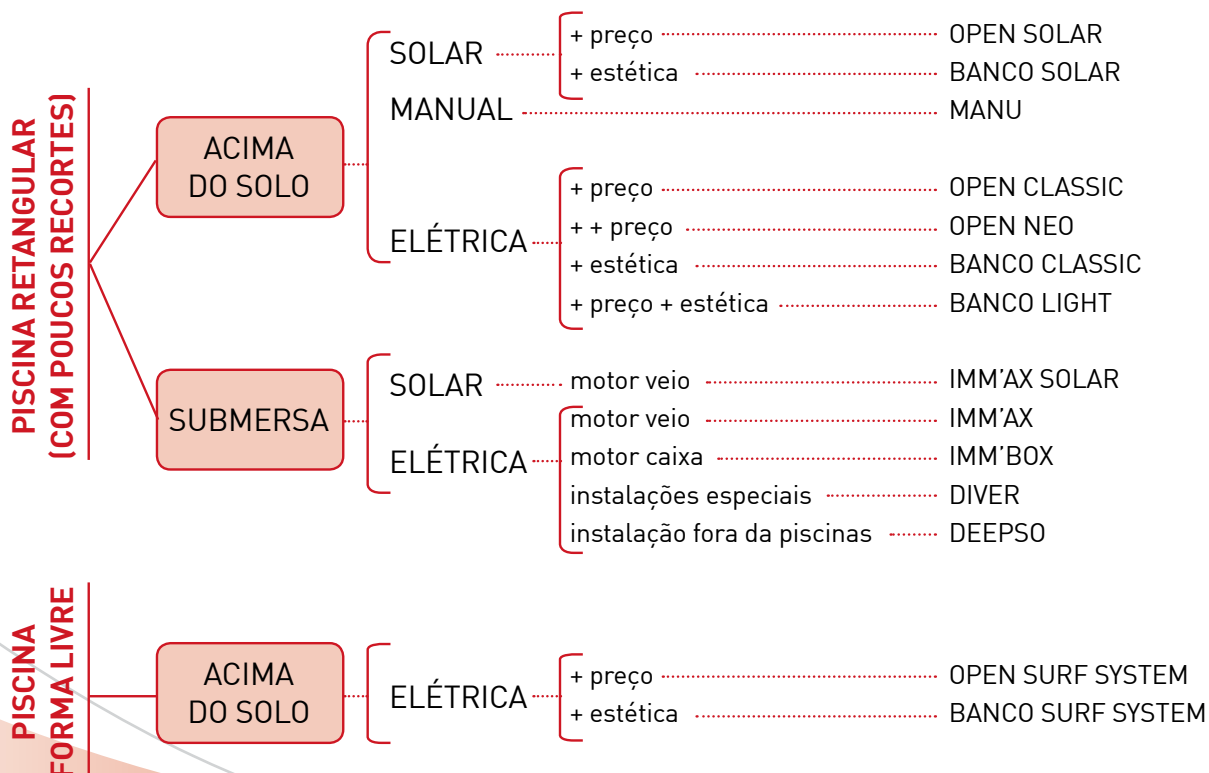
PISCINA RETANGULAR (COM POUCOS RECORTES)

ACIMA DO SOLO

SOLAR
+ preço — OPEN SOLAR
+ estética — BANCO SOLAR

MANUAL — MANU

ELÉTRICA
+ preço — OPEN CLASSIC
+ + preço — OPEN NEO
+ estética — BANCO CLASSIC
+ preço + estética — BANCO LIGHT

SUBMERSA

SOLAR
motor veio — IMM'AX SOLAR

ELÉTRICA
motor veio — IMM'AX
motor caixa — IMM'BOX
instalações especiais — DIVER
instalação fora da piscinas — DEEPSO

PISCINA FORMA LIVRE

ACIMA DO SOLO

ELÉTRICA
+ preço — OPEN SURF SYSTEM
+ estética — BANCO SURF SYSTEM